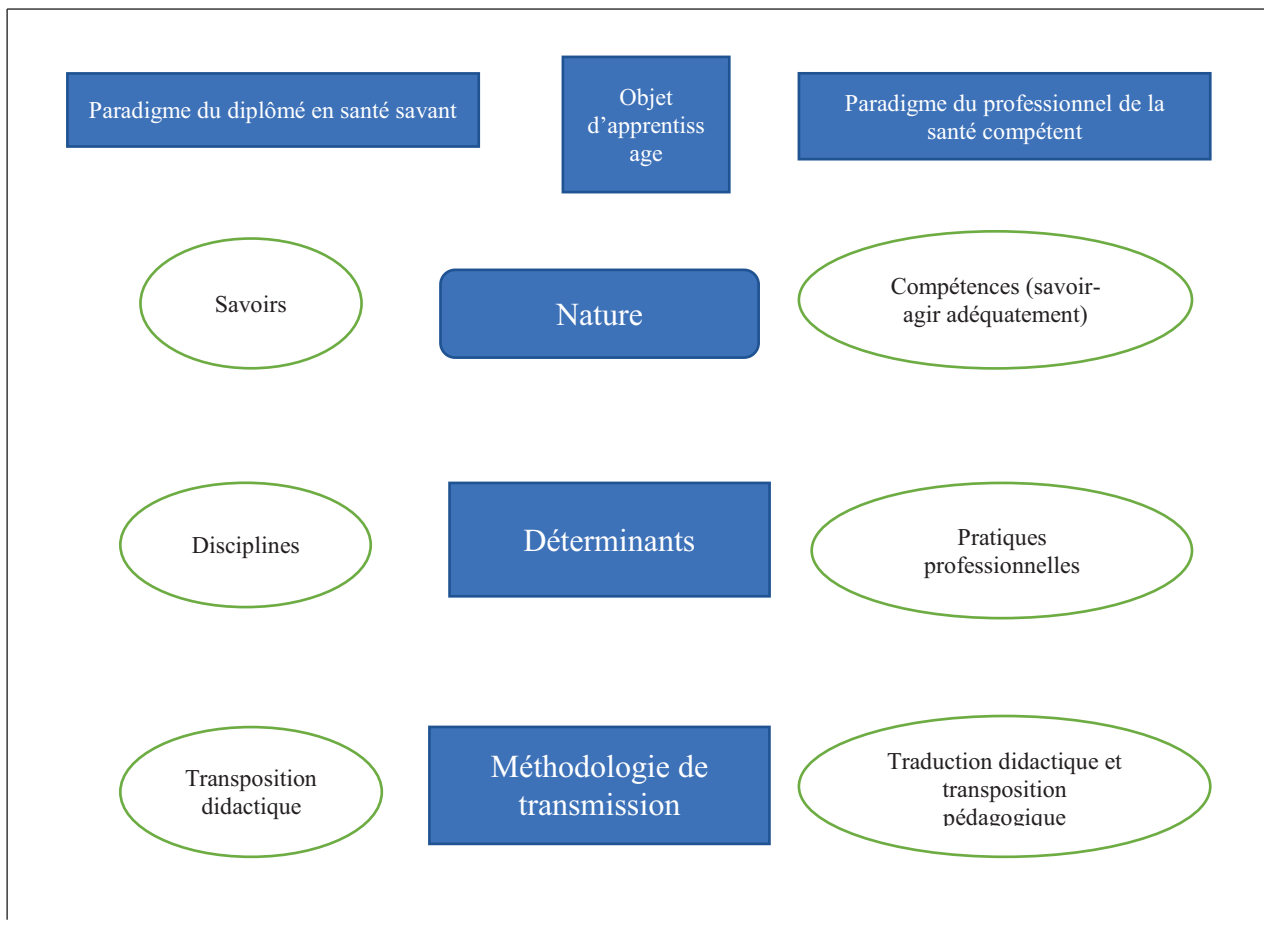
Paradigme du diplômé en santé savant

Objet d'apprentiss age

Paradigme du professionnel de la santé compétent

Savoirs

Nature

Compétences (savoir-agir adéquatement)

Disciplines

Déterminants

Pratiques professionnelles

Transposition didactique

Méthodologie de transmission

Traduction didactique et transposition pédagogique